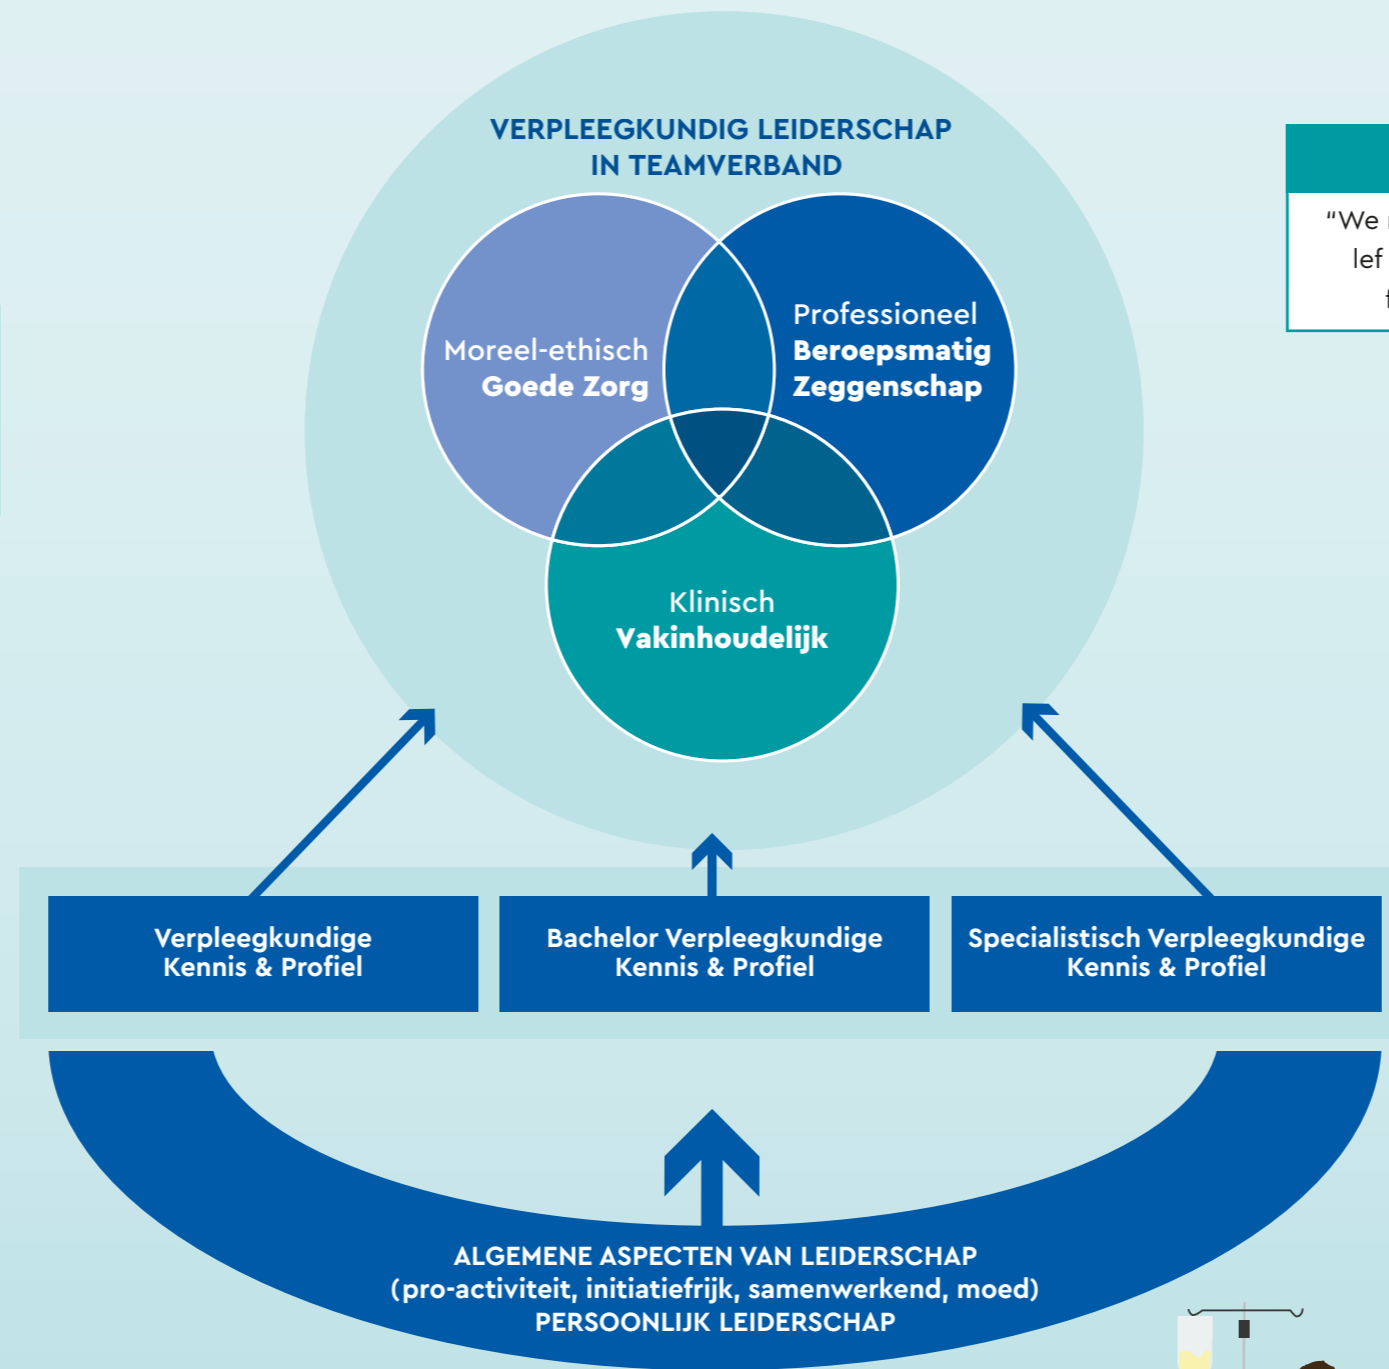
VERPLEEGKUNDIG LEIDERSCHAP IN TEAMVERBAND

Moreel-ethisch
Goede Zorg

Professioneel
Beroepsmatig
Zeggenschap

Klinisch
Vakinhoudelijk

"We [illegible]
lef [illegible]
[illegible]

Verpleegkundige
Kennis & Profiel

Bachelor Verpleegkundige
Kennis & Profiel

Specialistisch Verpleegkundige
Kennis & Profiel

ALGEMENE ASPECTEN VAN LEIDERSCHAP
(pro-activiteit, initiatiefrijk, samenwerkend, moed)
PERSOONLIJK LEIDERSCHAP